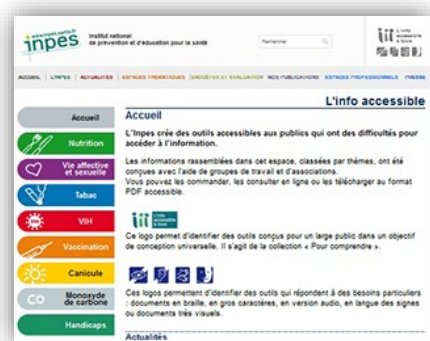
www.inpes.sante.fr
inpes
Institut national de prévention et d'éducation pour la santé

Rechercher

L'info accessible à tous

ACCUEIL | L'INPES | ACTUALITÉS | ESPACES THÉMATIQUES | ENQUÊTES ET ÉVALUATION | NOS PUBLICATIONS | ESPACES PROFESSIONNELS | PRESSE

L'info accessible

Accueil
Nutrition
Vie affective et sexuelle
Tabac
VIH
Vaccination
Canicule
CO Monoxyde de carbone
Handicaps

Accueil

L'Inpes crée des outils accessibles aux publics qui ont des difficultés pour accéder à l'information.

Les informations rassemblées dans cet espace, classées par thèmes, ont été conçues avec l'aide de groupes de travail et d'associations.
Vous pouvez les commander, les consulter en ligne ou les télécharger au format PDF accessible.

L'info accessible à tous

Ce logo permet d'identifier des outils conçus pour un large public dans un objectif de conception universelle. Il s'agit de la collection « Pour comprendre ».

Ces logos permettent d'identifier des outils qui répondent à des besoins particuliers : documents en braille, en gros caractères, en version audio, en langue des signes ou documents très visuels.

Actualités